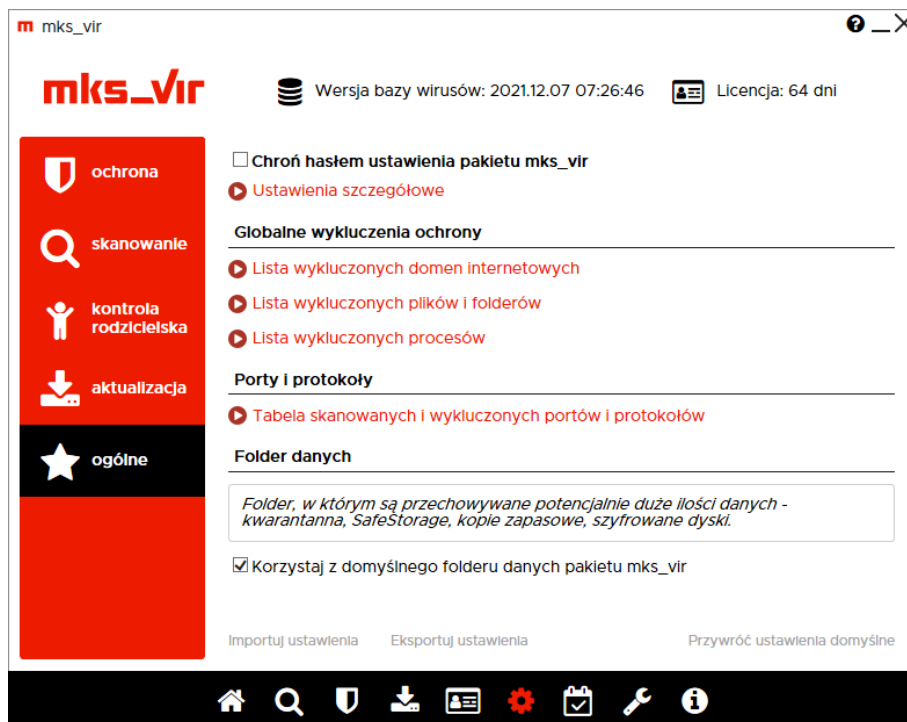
mks_vir

mks_vir

Wersja bazy wirusów: 2021.12.07 07:26:46

Licencja: 64 dni

ochrona

skanowanie

kontrola rodzicielska

aktualizacja

ogólne

☐ Chroń hasłem ustawienia pakietu mks_vir

Ustawienia szczegółowe

Globalne wykluczenia ochrony

Lista wykluczonych domen internetowych

Lista wykluczonych plików i folderów

Lista wykluczonych procesów

Porty i protokoły

Tabela skanowanych i wykluczonych portów i protokołów

Folder danych

Folder, w którym są przechowywane potencjalnie duże ilości danych - kwarantanna, SafeStorage, kopie zapasowe, szyfrowane dyski.

☑ Korzystaj z domyślnego folderu danych pakietu mks_vir

Importuj ustawienia

Eksportuj ustawienia

Przywróć ustawienia domyślne